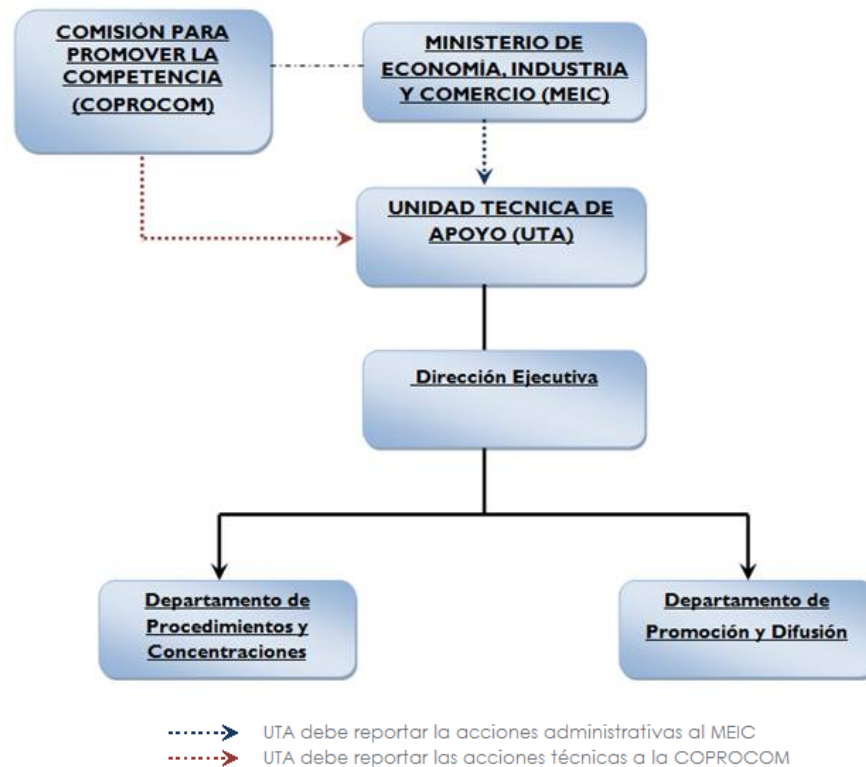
COMISIÓN PARA PROMOVER LA COMPETENCIA (COPROCOM)

MINISTERIO DE ECONOMÍA, INDUSTRIA Y COMERCIO (MEIC)

UNIDAD TECNICA DE APOYO (UTA)

Dirección Ejecutiva

Departamento de Procedimientos y Concentraciones

Departamento de Promoción y Difusión

UTA debe reportar la acciones administrativas al MEIC
UTA debe reportar las acciones técnicas a la COPROCOM